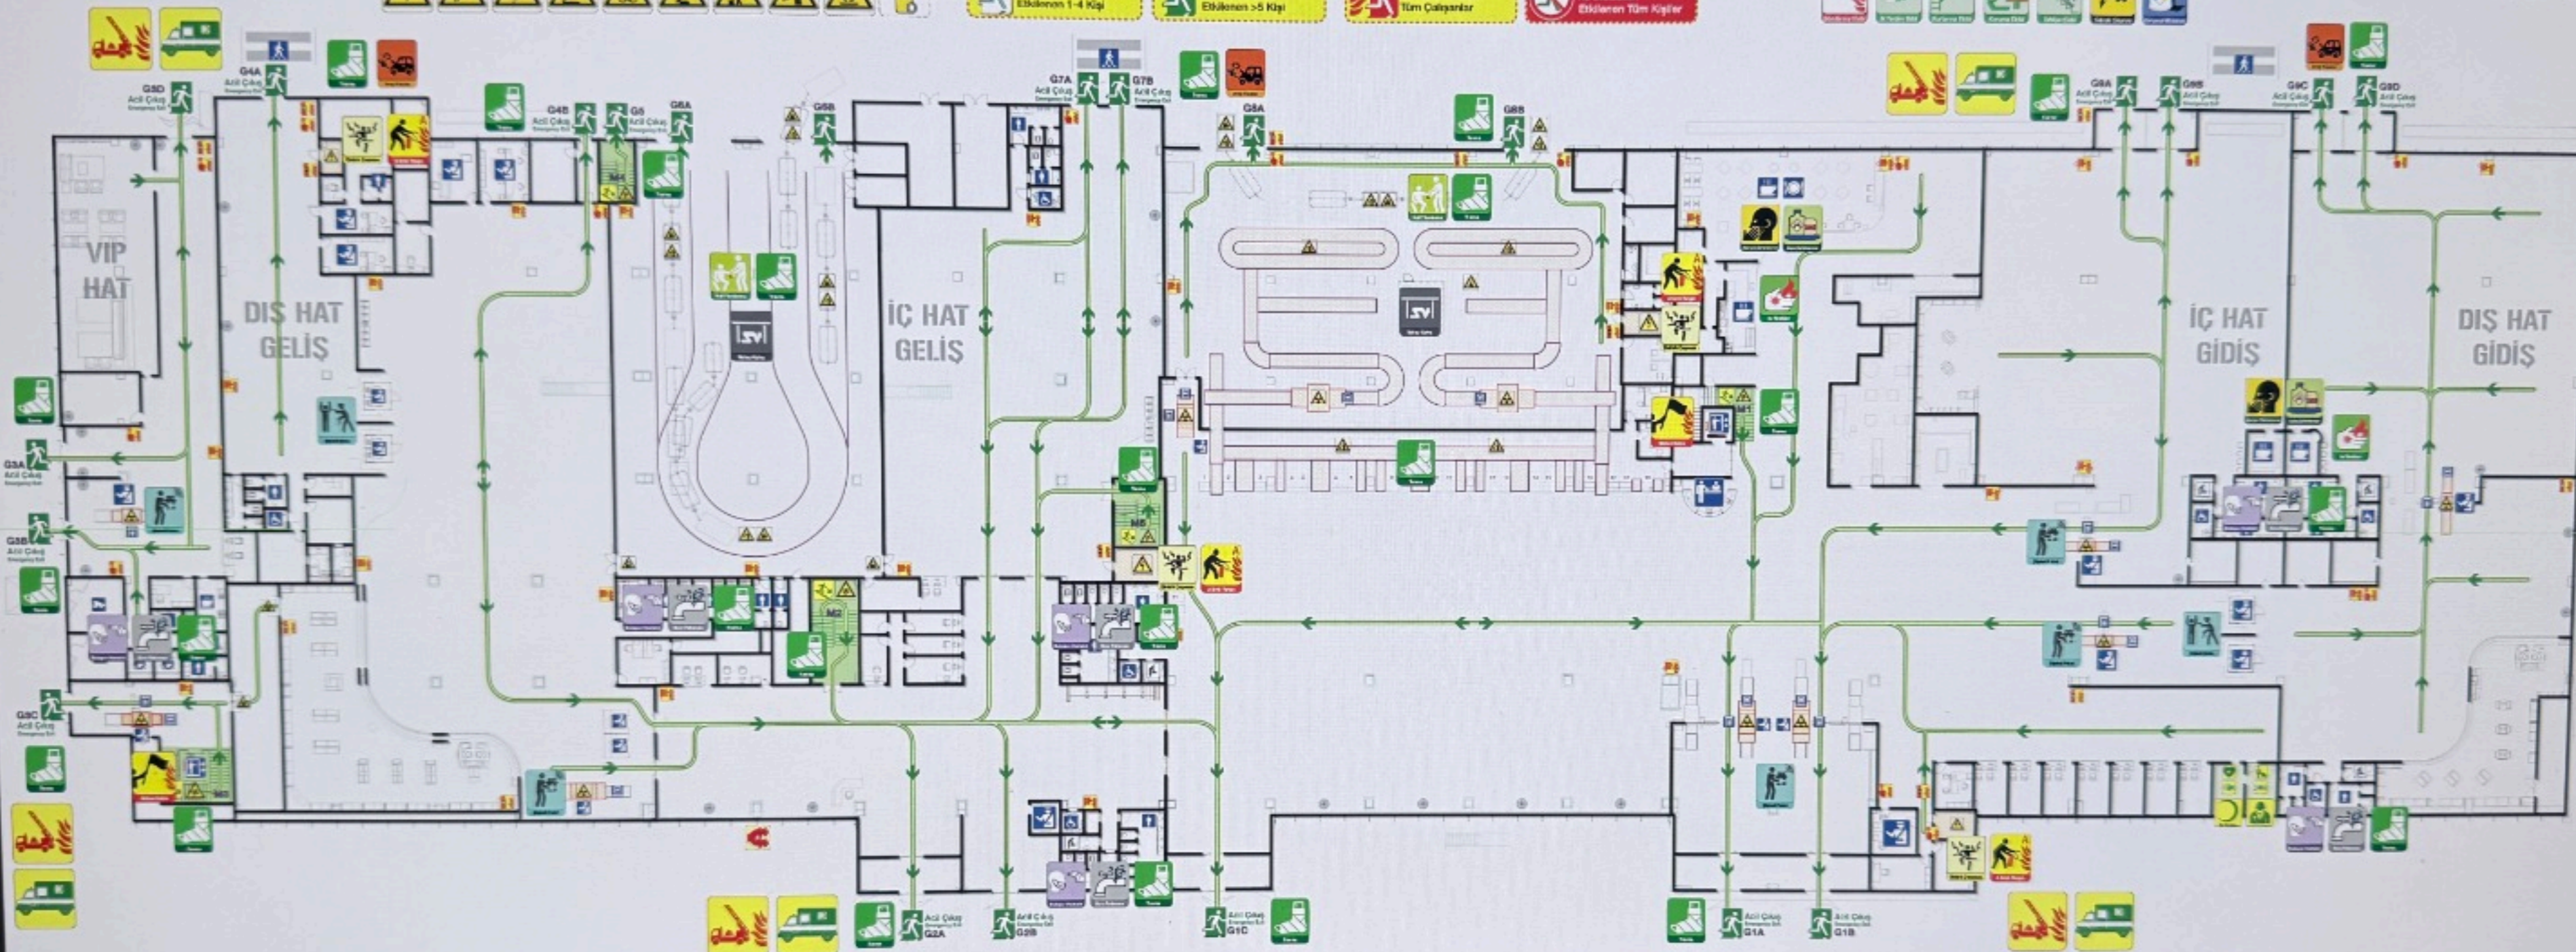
Etkilenen 1-4 Kişi
Etkilenen >5 Kişi
Tüm Çalışanlar
Etkilenen Tüm Kişiler

G3D Acil Çıkış Emergency Exit
G4A
G4B
G5 Acil Çıkış
G6A
G6B
G7A Acil Çıkış
G7B Acil Çıkış
G8A
G8B
G9A Acil Çıkış
G9B
G9C Acil Çıkış
G9D Acil Çıkış

VIP HAT
DIŞ HAT GELİŞ
İÇ HAT GELİŞ
İÇ HAT GİDİŞ
DIŞ HAT GİDİŞ

G3A Acil Çıkış Emergency Exit
G3B Acil Çıkış Emergency Exit
G3C

M4
M5
M2
M1
M3

Acil Çıkış Emergency Exit G2A
Acil Çıkış Emergency Exit G2B
Acil Çıkış Emergency Exit G1C
Acil Çıkış Emergency Exit G1A
Acil Çıkış Emergency Exit G1B